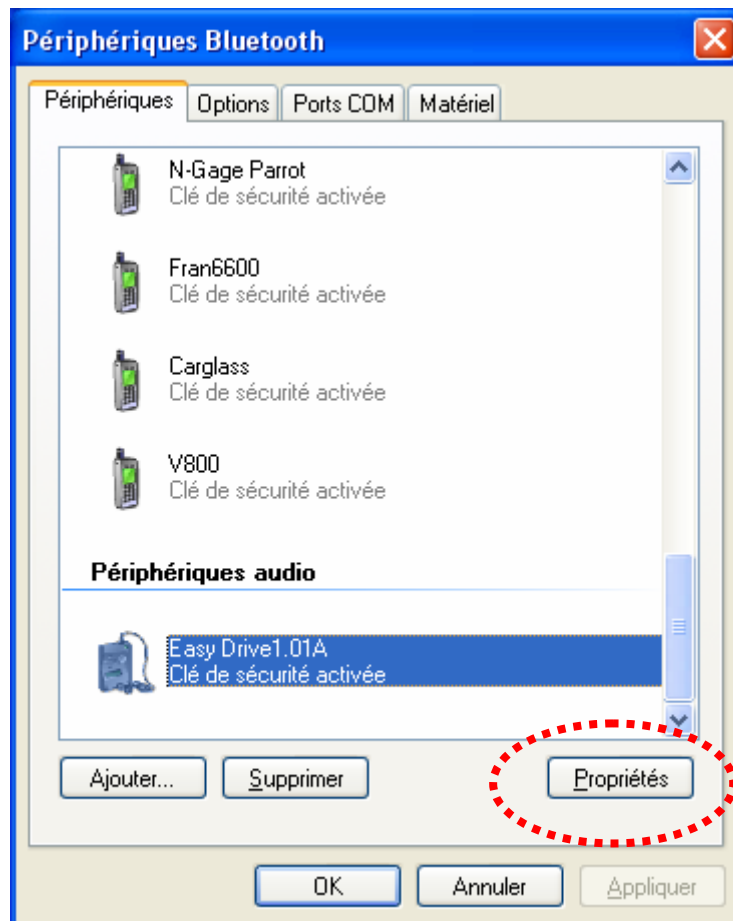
Périphériques Bluetooth

Périphériques | Options | Ports COM | Matériel

N-Gage Parrot
Clé de sécurité activée

Fran6600
Clé de sécurité activée

Carglass
Clé de sécurité activée

V800
Clé de sécurité activée

Périphériques audio

Easy Drive1.01A
Clé de sécurité activée

Ajouter... Supprimer Propriétés

OK Annuler Appliquer